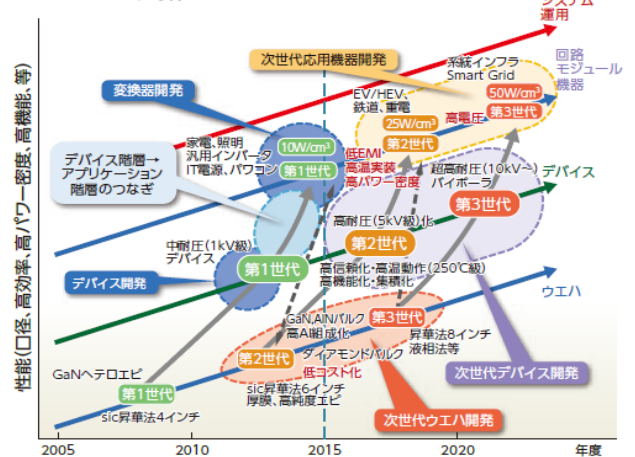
システム運用

回路モジュール機器

デバイス

ウエハ

性能(口径、高効率、高パワー密度、高機能、等)

次世代応用機器開発

変換器開発

系統インフラ Smart Grid

EV/HEV、鉄道、重電

50W/cm³

第3世代

高電圧

25W/cm³

第2世代

低EMI
高温実装
高パワー密度

家電、照明
汎用インバータ
IT電源、パワコン

10W/cm³

第1世代

デバイス階層→アプリケーション階層のつなぎ

超高耐圧(10kV~)
バイポーラ

第3世代

高耐圧(5kV級)化

第2世代

中耐圧(1kV級)デバイス

第1世代

高信頼化・高温動作(250℃級)
高機能化・集積化

デバイス開発

GaN,AlNバルク
高Al組成化

第3世代

昇華法8インチ
液相法等

第2世代

ダイアモンドバルク

低コスト化

GaNヘテロエピ

第1世代

SiC昇華法4インチ

SiC昇華法6インチ
厚膜、高純度エピ

次世代デバイス開発

次世代ウエハ開発

2005

2010

2015

2020

年度